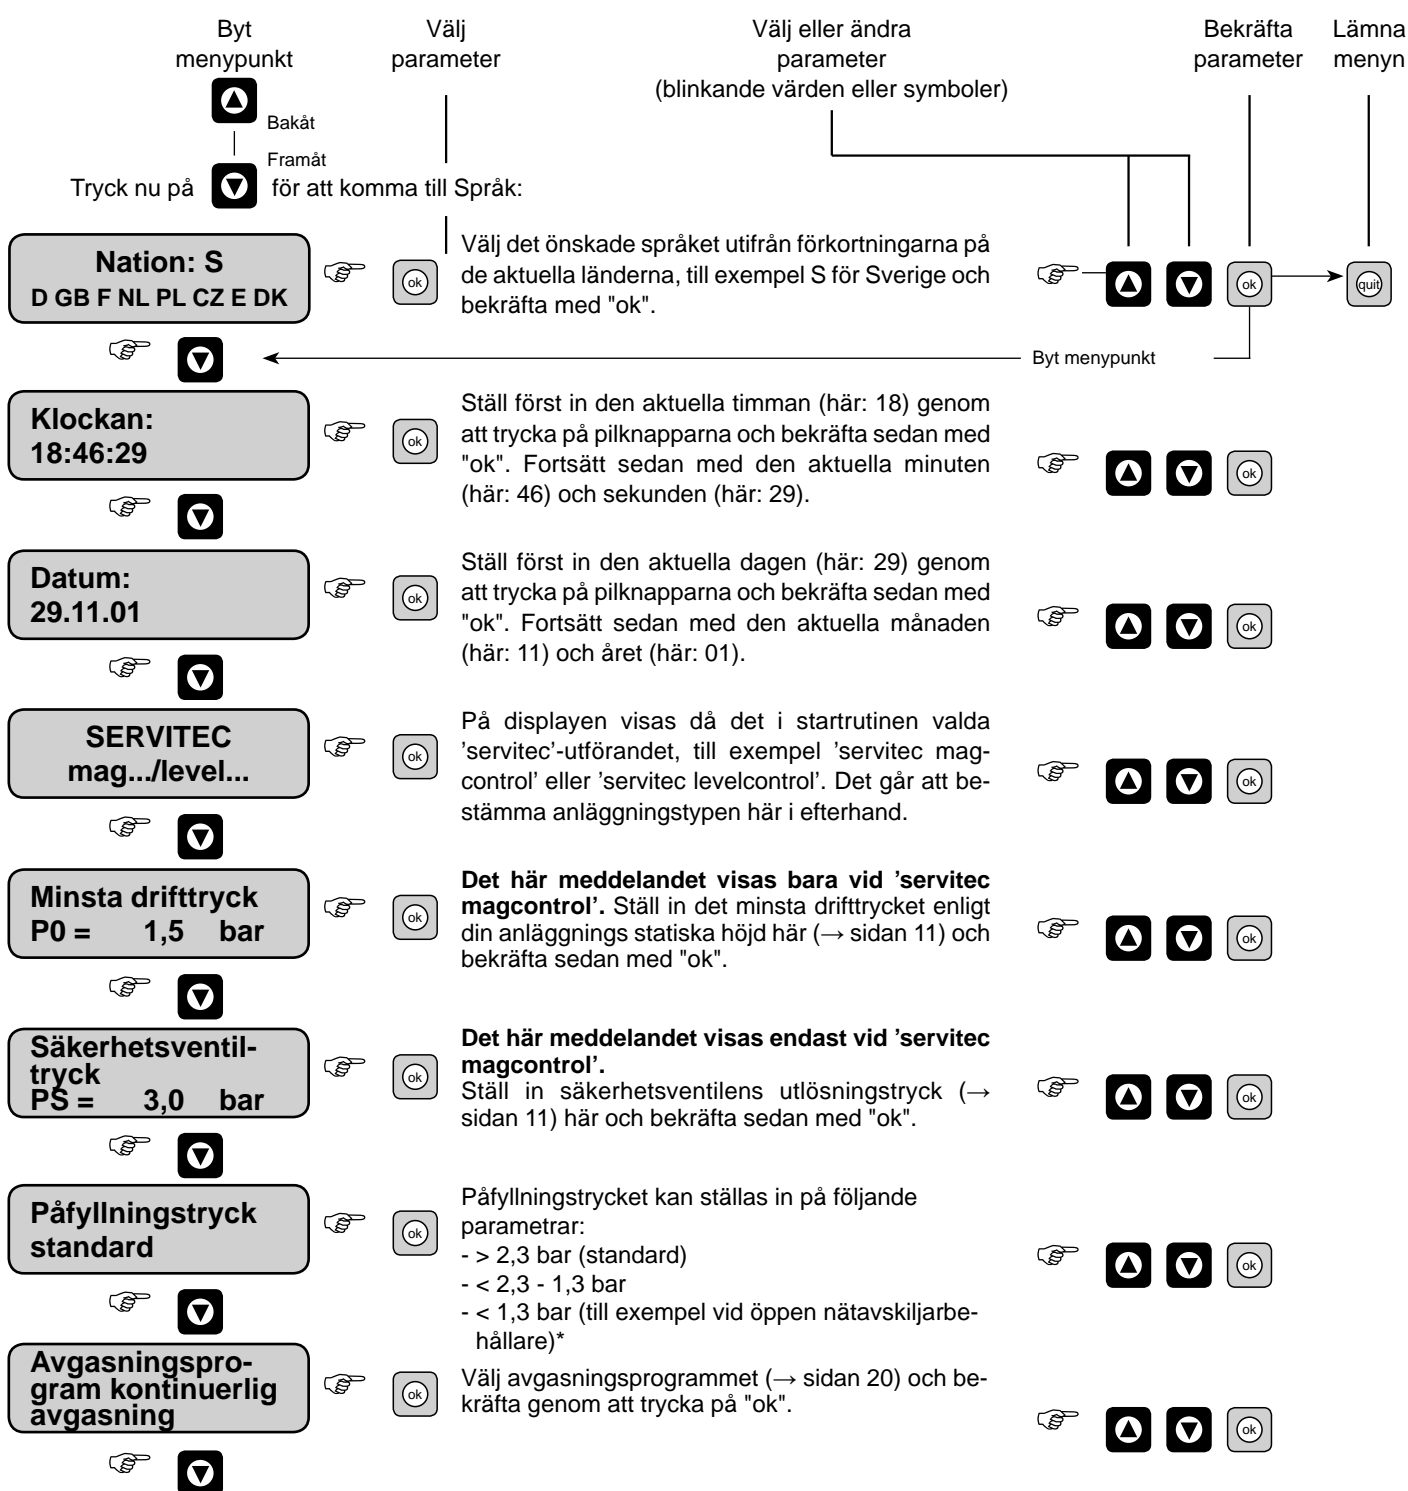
Byt menypunkt

Välj parameter

Välj eller ändra parameter (blinkande värden eller symboler)

Bekräfta parameter

Lämna menyn

Bakåt

Framåt

Tryck nu på för att komma till Språk:

Nation: S
D GB F NL PL CZ E DK

ok

Välj det önskade språket utifrån förkortningarna på de aktuella länderna, till exempel S för Sverige och bekräfta med "ok".

ok

quit

Byt menypunkt

Klockan:
18:46:29

ok

Ställ först in den aktuella timman (här: 18) genom att trycka på pilknapparna och bekräfta sedan med "ok". Fortsätt sedan med den aktuella minuten (här: 46) och sekunden (här: 29).

ok

Datum:
29.11.01

ok

Ställ först in den aktuella dagen (här: 29) genom att trycka på pilknapparna och bekräfta sedan med "ok". Fortsätt sedan med den aktuella månaden (här: 11) och året (här: 01).

ok

SERVITEC
mag.../level...

ok

På displayen visas då det i startrutinen valda 'servitec'-utförandet, till exempel 'servitec magcontrol' eller 'servitec levelcontrol'. Det går att bestämma anläggningstypen här i efterhand.

ok

Minsta drifttryck
P0 = 1,5 bar

ok

**Det här meddelandet visas bara vid 'servitec magcontrol'.** Ställ in det minsta drifttrycket enligt din anläggnings statiska höjd här (→ sidan 11) och bekräfta sedan med "ok".

ok

Säkerhetsventiltryck
PS = 3,0 bar

ok

**Det här meddelandet visas endast vid 'servitec magcontrol'.**
Ställ in säkerhetsventilens utlösningstryck (→ sidan 11) här och bekräfta sedan med "ok".

ok

Påfyllningstryck
standard

ok

Påfyllningstrycket kan ställas in på följande parametrar:
- > 2,3 bar (standard)
- < 2,3 - 1,3 bar
- < 1,3 bar (till exempel vid öppen nätavskiljarbehållare)*

ok

Avgasningsprogram kontinuerlig avgasning

ok

Välj avgasningsprogrammet (→ sidan 20) och bekräfta genom att trycka på "ok".

ok